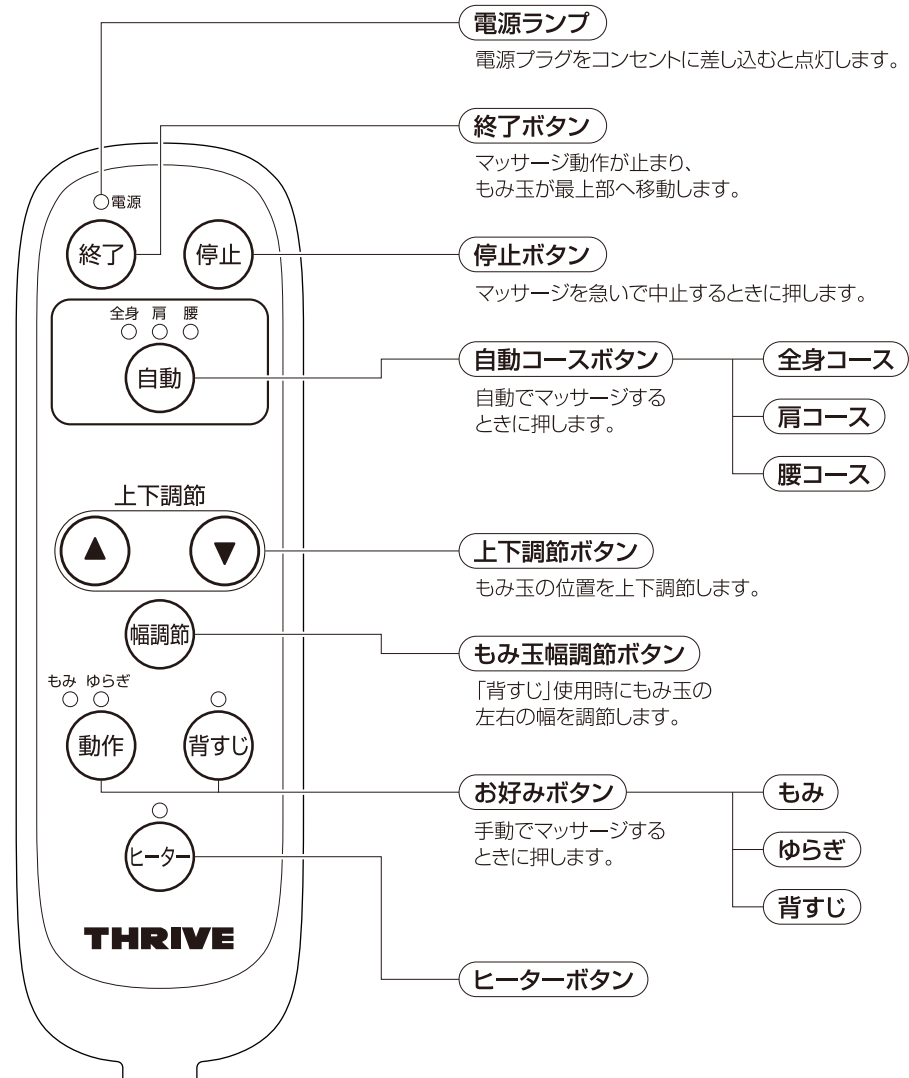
電源ランプ
電源プラグをコンセントに差し込むと点灯します。

終了ボタン
マッサージ動作が止まり、
もみ玉が最上部へ移動します。

電源

終了

停止

停止ボタン
マッサージを急いで中止するときに押します。

全身 肩 腰

自動

自動コースボタン
自動でマッサージするときに押します。

全身コース

肩コース

腰コース

上下調節

▲

▼

上下調節ボタン
もみ玉の位置を上下調節します。

幅調節

もみ玉幅調節ボタン
「背すじ」使用時にもみ玉の左右の幅を調節します。

もみ ゆらぎ

動作

背すじ

お好みボタン
手動でマッサージするときに押します。

もみ

ゆらぎ

背すじ

ヒーター

THRIVE

ヒーターボタン